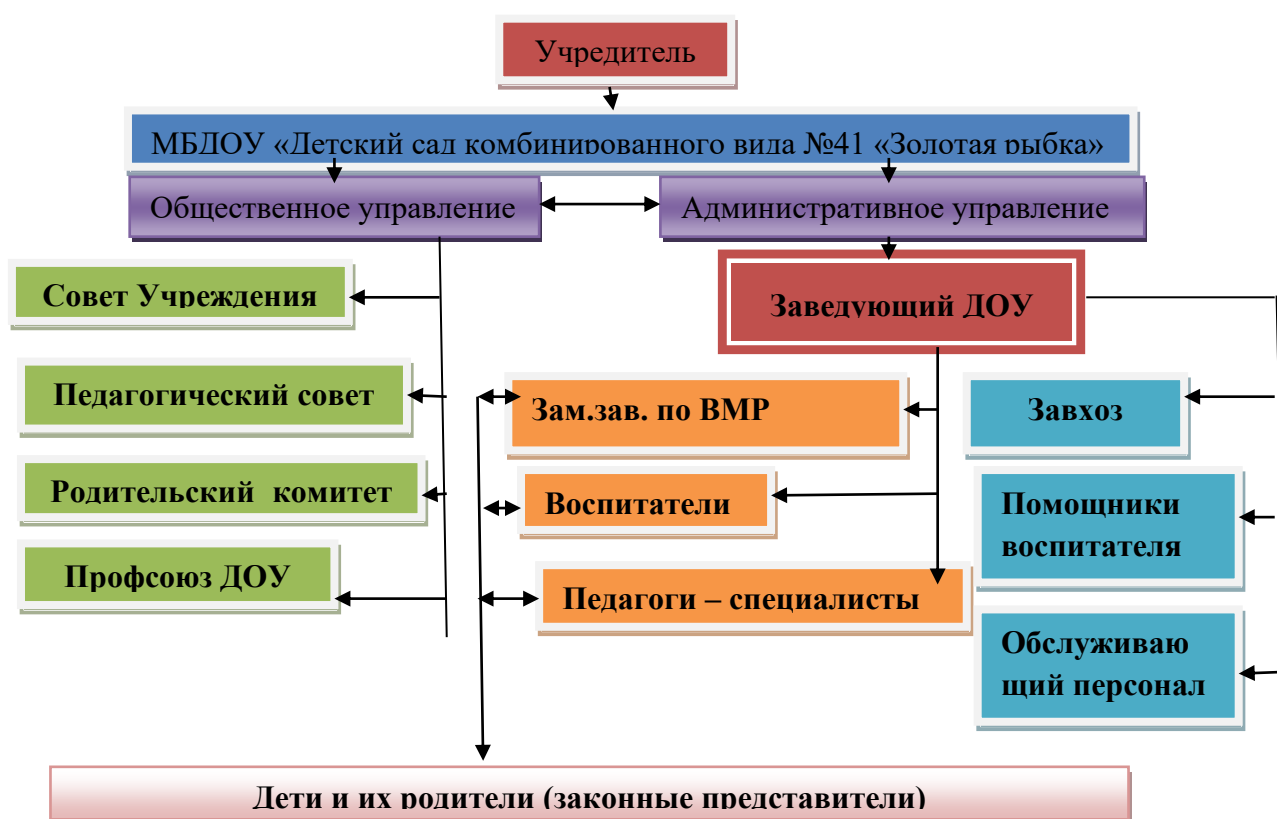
Учредитель

МБДОУ «Детский сад комбинированного вида №41 «Золотая рыбка»

Общественное управление

Административное управление

Совет Учреждения

Заведующий ДОУ

Педагогический совет

Зам.зав. по ВМР

Завхоз

Родительский комитет

Воспитатели

Помощники воспитателя

Профсоюз ДОУ

Педагоги – специалисты

Обслуживающий персонал

Дети и их родители (законные представители)